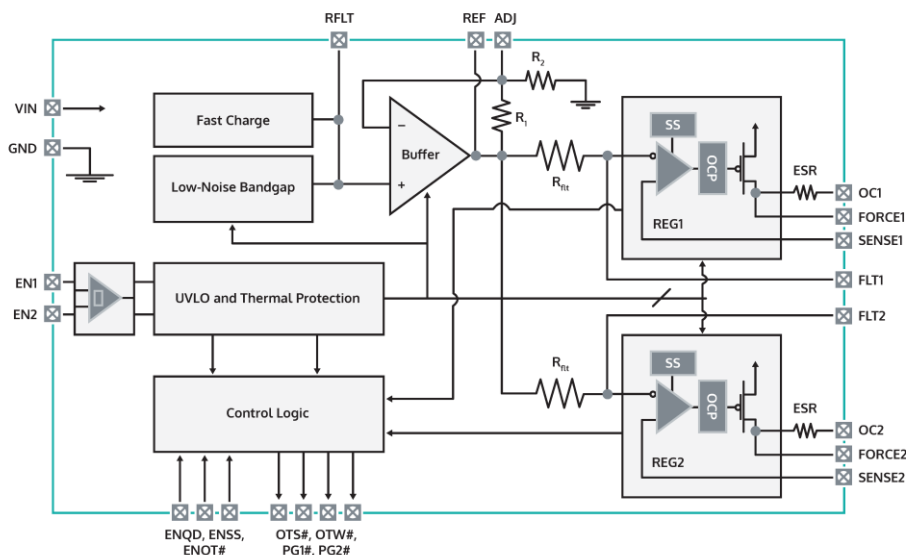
RFLT

REF ADJ

$R_2$

VIN

GND

Fast Charge

Low-Noise Bandgap

Buffer

$R_1$

$R_{flt}$

SS

OCP

ESR

OC1

FORCE1

SENSE1

REG1

EN1

EN2

UVLO and Thermal Protection

FLT1

FLT2

$R_{flt}$

SS

OCP

ESR

Control Logic

OC2

FORCE2

SENSE2

REG2

ENQD, ENSS, ENOT#

OTS#, OTW#, PG1#, PG2#